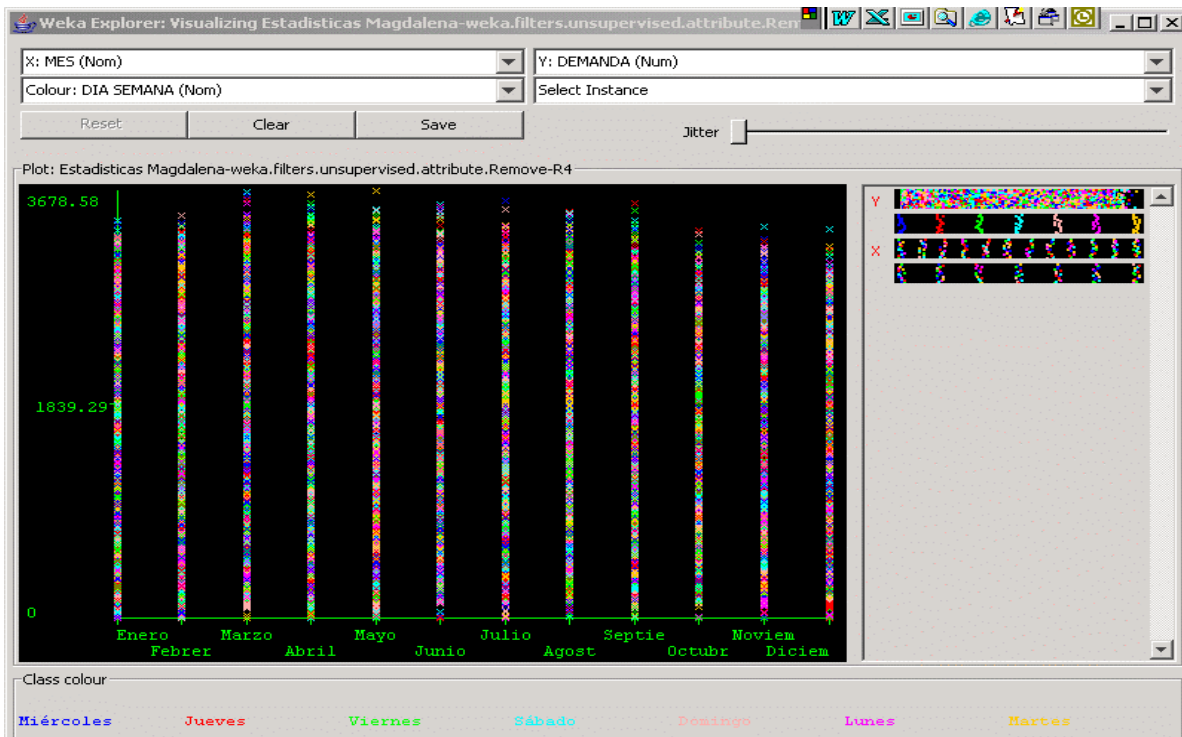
Weka Explorer: Visualizing Estadisticas Magdalena-weka.filters.unsupervised.attribute.Ren

X: MES (Nom)
Y: DEMANDA (Num)
Colour: DIA SEMANA (Nom)
Select Instance
Reset
Clear
Save
Jitter

Plot: Estadisticas Magdalena-weka.filters.unsupervised.attribute.Remove-R4

3678.58
1839.29
0

Enero
Febrer
Marzo
Abril
Mayo
Junio
Julio
Agost
Septie
Octubr
Noviem
Diciem

Y
X

Class colour

Miércoles
Jueves
Viernes
Sábado
Domingo
Lunes
Martes